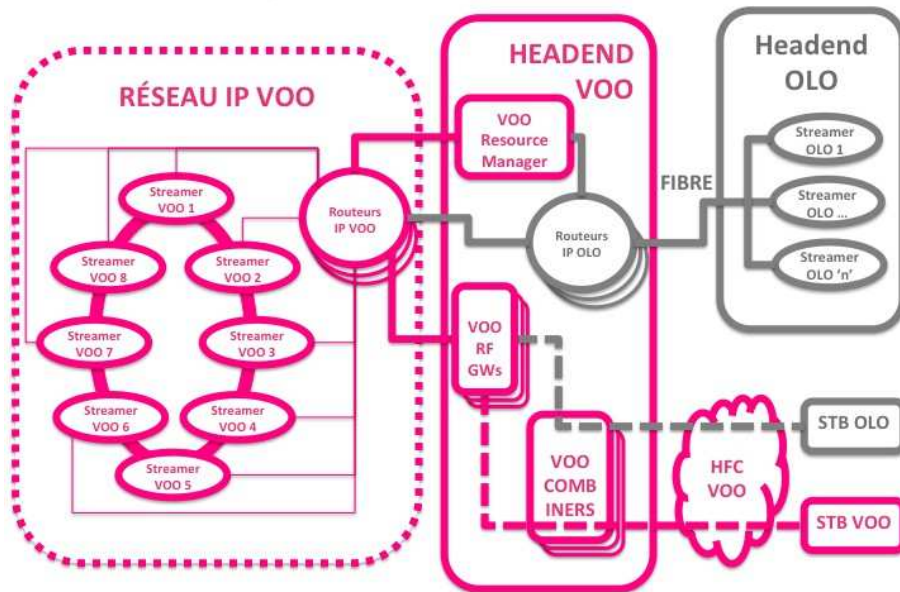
RÉSEAU IP VOO

Streamer VOO 1

Streamer VOO 8

Streamer VOO 2

Streamer VOO 7

Streamer VOO 3

Streamer VOO 6

Streamer VOO 4

Streamer VOO 5

Routeurs IP VOO

HEADEND VOO

VOO Resource Manager

Routeurs IP OLO

VOO RF GWs

VOO COMB INERS

FIBRE

Headend OLO

Streamer OLO 1

Streamer OLO ...

Streamer OLO 'n'

HFC VOO

STB OLO

STB VOO